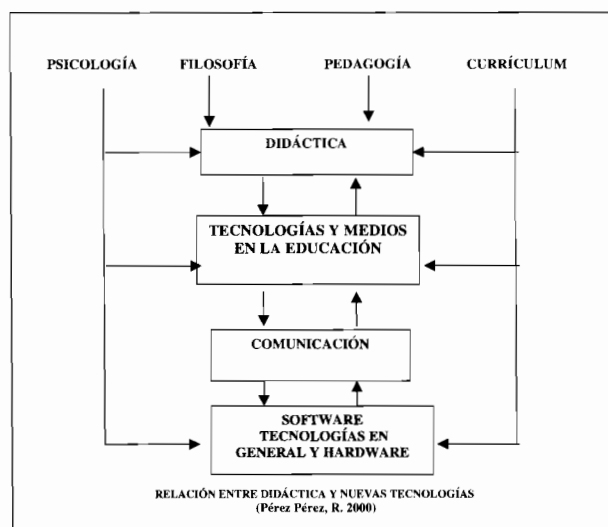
PSICOLOGÍA FILOSOFÍA PEDAGOGÍA CURRÍCULUM

DIDÁCTICA

TECNOLOGÍAS Y MEDIOS EN LA EDUCACIÓN

COMUNICACIÓN

SOFTWARE TECNOLOGÍAS EN GENERAL Y HARDWARE

RELACIÓN ENTRE DIDÁCTICA Y NUEVAS TECNOLOGÍAS
(Pérez Pérez, R. 2000)